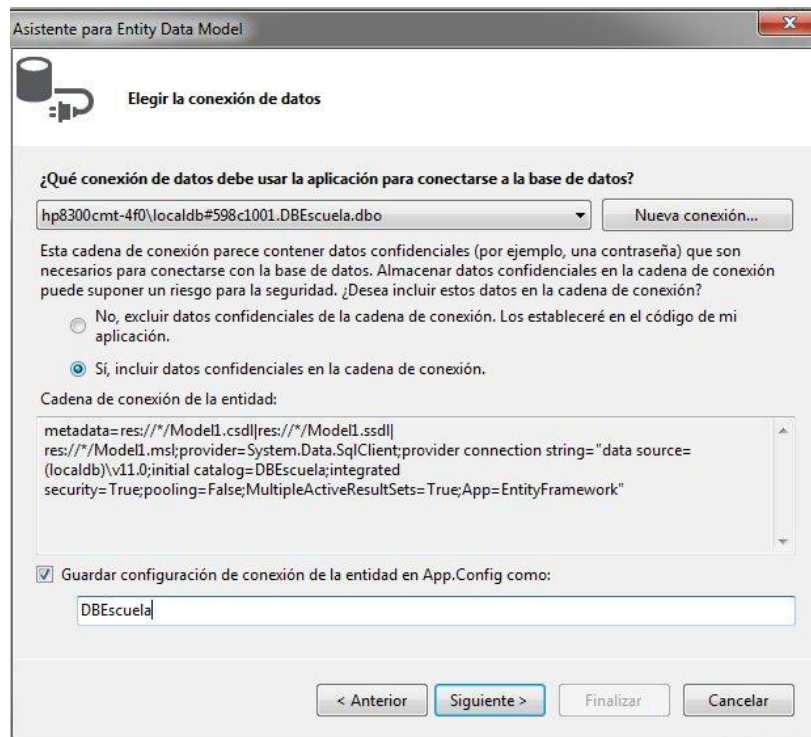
Asistente para Entity Data Model

Elegir la conexión de datos

¿Qué conexión de datos debe usar la aplicación para conectarse a la base de datos?

hp8300cmt-4f0\localdb#598c1001.DBEscuela.dbo

Nueva conexión...

Esta cadena de conexión parece contener datos confidenciales (por ejemplo, una contraseña) que son necesarios para conectarse con la base de datos. Almacenar datos confidenciales en la cadena de conexión puede suponer un riesgo para la seguridad. ¿Desea incluir estos datos en la cadena de conexión?

No, excluir datos confidenciales de la cadena de conexión. Los estableceré en el código de mi aplicación.

Sí, incluir datos confidenciales en la cadena de conexión.

Cadena de conexión de la entidad:

metadata=res://*/Model1.csdl|res://*/Model1.ssdl|res://*/Model1.msl;provider=System.Data.SqlClient;provider connection string="data source=(localdb)\v11.0;initial catalog=DBEscuela;integrated security=True;pooling=False;MultipleActiveResultSets=True;App=EntityFramework"

Guardar configuración de conexión de la entidad en App.Config como:

DBEscuela

< Anterior

Siguiente >

Finalizar

Cancelar